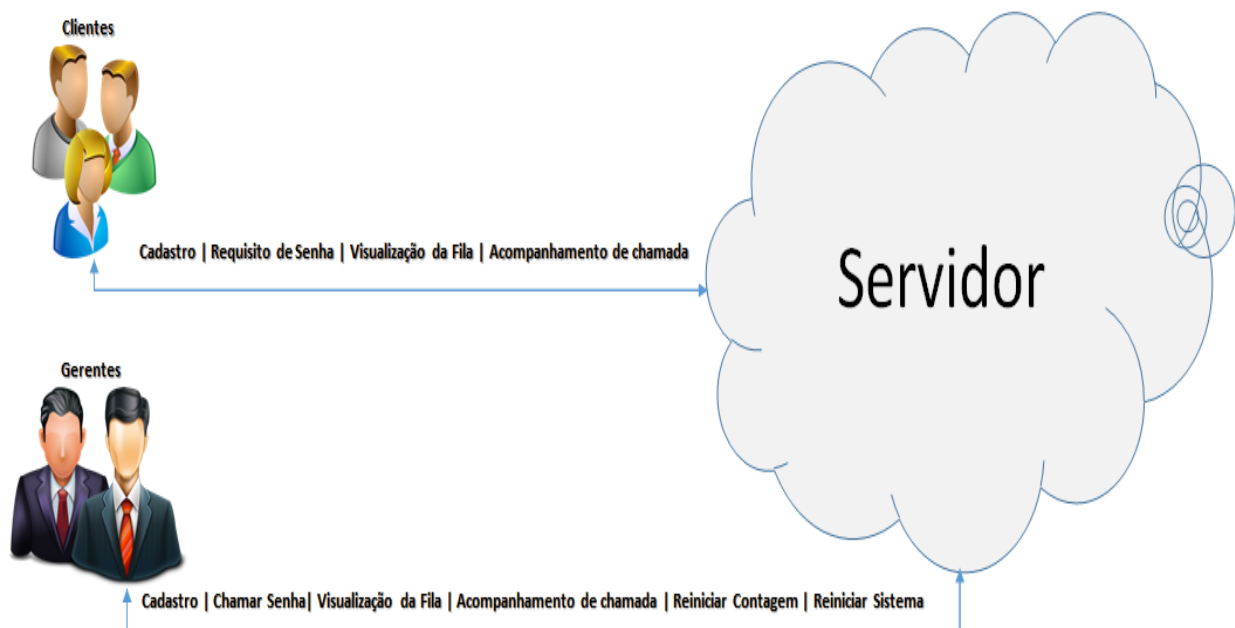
Clientes

Cadastro | Requisito de Senha | Visualização da Fila | Acompanhamento de chamada

Servidor

Gerentes

Cadastro | Chamar Senha| Visualização da Fila | Acompanhamento de chamada | Reiniciar Contagem | Reiniciar Sistema